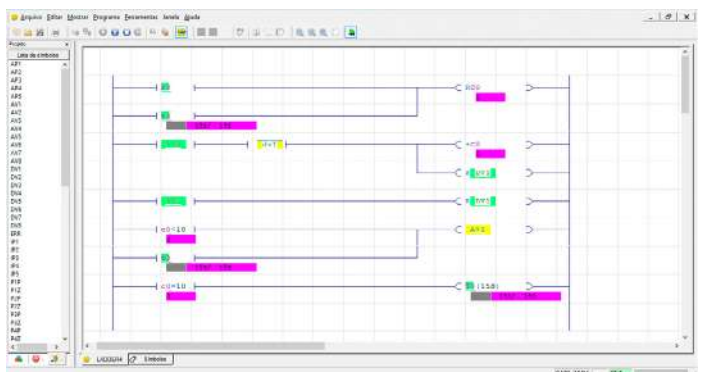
Arquivo Editar Mostrar Programa Ferramentas Janela Ajuda

Projeto
Lista de símbolos
AP1
AP2
AP3
AP4
AP5
AX1
AX2
AX3
AX4
AX5
AX6
AX7
AX8
DV1
DX2
DX3
DX4
DX5
DX6
DX7
DX8
ER8
IF1
IF2
IF3
IF4
IF5
F1F
F1Z
F2F
F2T
F3P
F3Z
F4F
F4Z

I0
R00
I1
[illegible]
A+T
+C0
Y
Y
C0=10
A+I
I0
C0=10
(150)

LADDER Símbolos